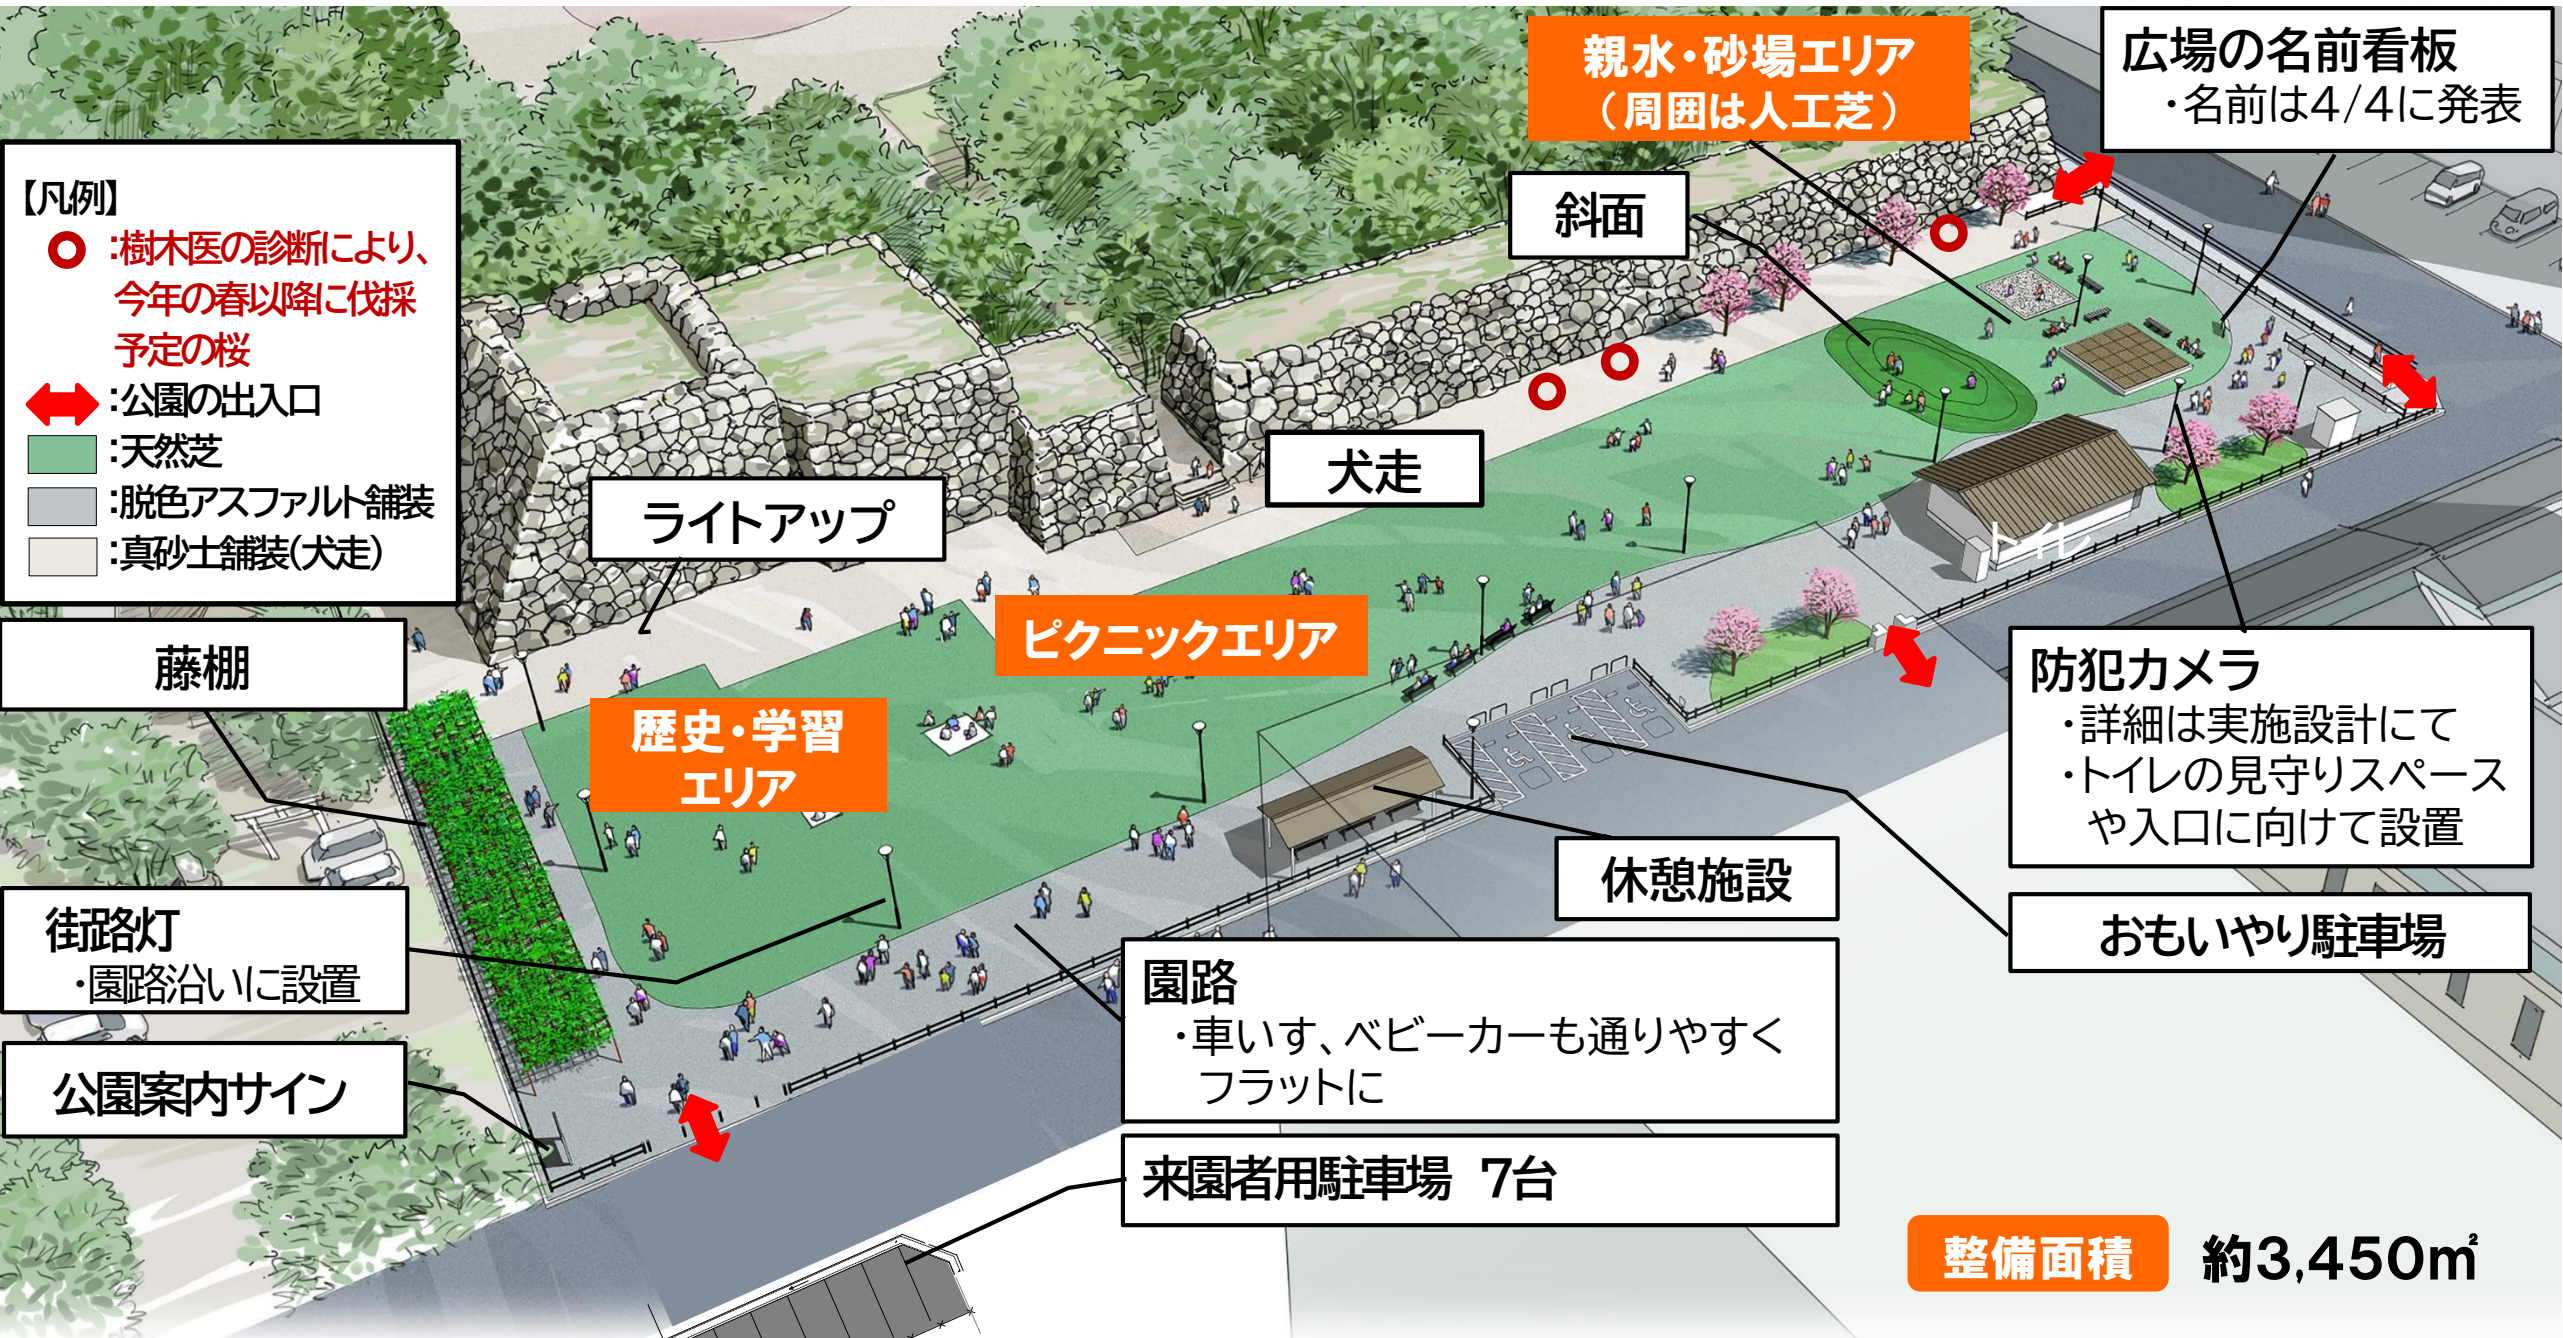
【凡例】
:樹木医の診断により、今年の春以降に伐採予定の桜
:公園の出入口
:天然芝
:脱色アスファルト舗装
:真砂土舗装(犬走)

親水・砂場エリア
(周囲は人工芝)

広場の名前看板
・名前は4/4に発表

斜面

犬走

ライトアップ

藤棚

ピクニックエリア

歴史・学習エリア

トイレ

防犯カメラ
・詳細は実施設計にて
・トイレの見守りスペースや入口に向けて設置

休憩施設

おもいやり駐車場

街路灯
・園路沿いに設置

園路
・車いす、ベビーカーも通りやすくフラットに

公園案内サイン

来園者用駐車場 7台

整備面積 約3,450㎡